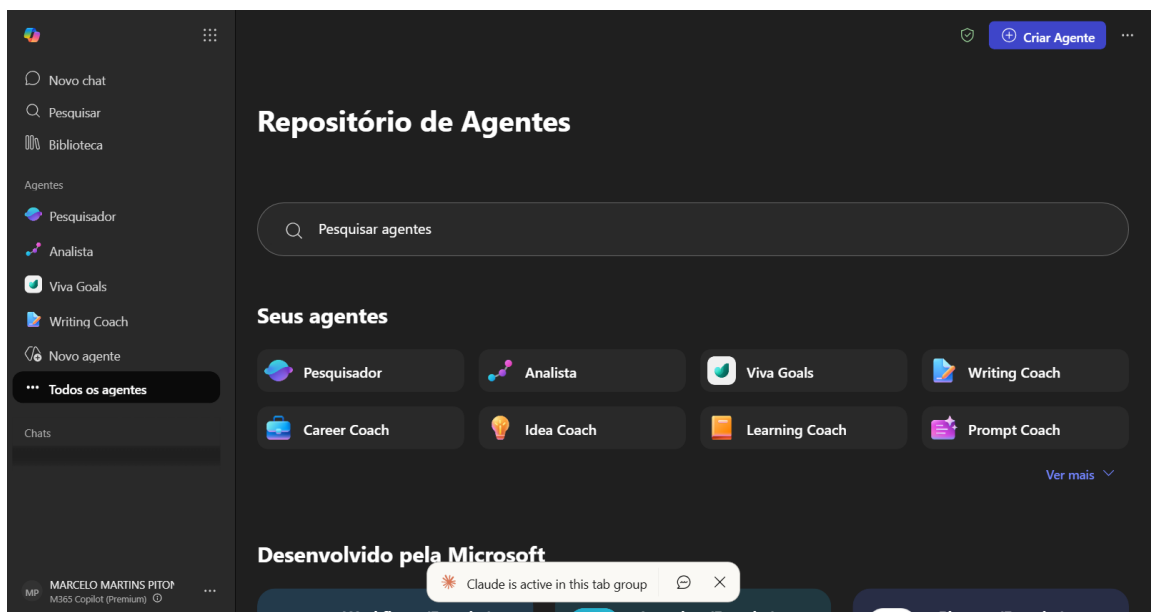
Criar Agente

Novo chat
Pesquisar
Biblioteca

Agentes
Pesquisador
Analista
Viva Goals
Writing Coach
Novo agente
Todos os agentes

Chats

MP MARCELO MARTINS PITON
M365 Copilot (Premium)

Repositório de Agentes

Pesquisar agentes

Seus agentes

| Pesquisador | Analista | Viva Goals | Writing Coach |
|---|---|---|---|
| Career Coach | Idea Coach | Learning Coach | Prompt Coach |

Ver mais

Desenvolvido pela Microsoft

Claude is active in this tab group